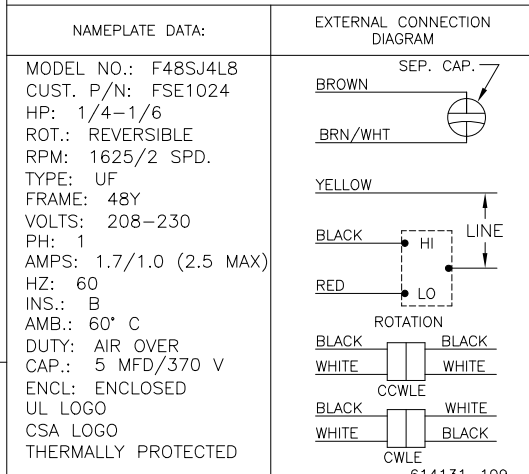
| NAMEPLATE DATA: | EXTERNAL CONNECTION DIAGRAM |
|---|---|
| MODEL NO.: F48SJ4L8<br>CUST. P/N: FSE1024<br>HP: 1/4–1/6<br>ROT.: REVERSIBLE<br>RPM: 1625/2 SPD.<br>TYPE: UF<br>FRAME: 48Y<br>VOLTS: 208–230<br>PH: 1<br>AMPS: 1.7/1.0 (2.5 MAX)<br>HZ: 60<br>INS.: B<br>AMB.: 60° C<br>DUTY: AIR OVER<br>CAP.: 5 MFD/370 V<br>ENCL: ENCLOSED<br>UL LOGO<br>CSA LOGO<br>THERMALLY PROTECTED | SEP. CAP.<br>BROWN<br>BRN/WHT<br>YELLOW<br>BLACK<br>HI<br>LINE<br>RED<br>LO<br>ROTATION<br>BLACK BLACK<br>WHITE WHITE<br>CCWLE<br>BLACK WHITE<br>WHITE BLACK<br>CWLE |

614131–109